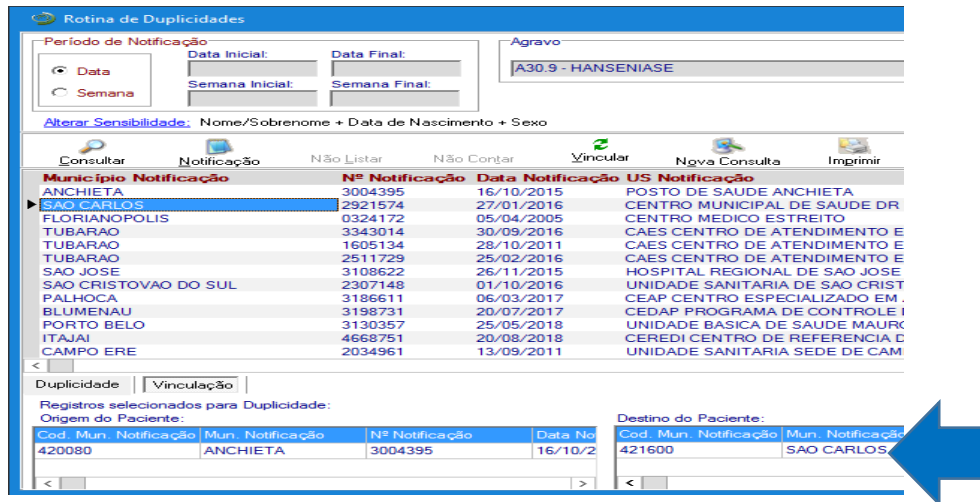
Rotina de Duplicidades

Período de Notificação
Data
Semana
Data Inicial:
Data Final:
Semana Inicial:
Semana Final:

Agravo
A30.9 - HANSENIASE

Alterar Sensibilidade: Nome/Sobrenome + Data de Nascimento + Sexo

Consultar
Notificação
Não Listar
Não Contar
Vincular
Nova Consulta
Imprimir

| Município Notificação | Nº Notificação | Data Notificação | US Notificação |
|---|---|---|---|
| ANCHIETA | 3004395 | 16/10/2015 | POSTO DE SAUDE ANCHIETA |
| SAO CARLOS | 2921574 | 27/01/2016 | CENTRO MUNICIPAL DE SAUDE DR |
| FLORIANOPOLIS | 0324172 | 05/04/2005 | CENTRO MEDICO ESTREITO |
| TUBARAO | 3343014 | 30/09/2016 | CAES CENTRO DE ATENDIMENTO E |
| TUBARAO | 1605134 | 28/10/2011 | CAES CENTRO DE ATENDIMENTO E |
| TUBARAO | 2511729 | 25/02/2016 | CAES CENTRO DE ATENDIMENTO E |
| SAO JOSE | 3108622 | 26/11/2015 | HOSPITAL REGIONAL DE SAO JOSE |
| SAO CRISTOVAO DO SUL | 2307148 | 01/10/2016 | UNIDADE SANITARIA DE SAO CRIST |
| PALHOCA | 3186611 | 06/03/2017 | CEAP CENTRO ESPECIALIZADO EM |
| BLUMENAU | 3198731 | 20/07/2017 | CEDAP PROGRAMA DE CONTROLE |
| PORTO BELO | 3130357 | 25/05/2018 | UNIDADE BASICA DE SAUDE MAURO |
| ITAJAI | 4668751 | 20/08/2018 | CEREDI CENTRO DE REFERENCIA D |
| CAMPO ERE | 2034961 | 13/09/2011 | UNIDADE SANITARIA SEDE DE CAM |

Duplicidade
Vinculação

Registros selecionados para Duplicidade:
Origem do Paciente:

| Cod. Mun. Notificação | Mun. Notificação | Nº Notificação | Data No |
|---|---|---|---|
| 420080 | ANCHIETA | 3004395 | 16/10/2 |

Destino do Paciente:

| Cod. Mun. Notificação | Mun. Notificação |
|---|---|
| 421600 | SAO CARLOS |